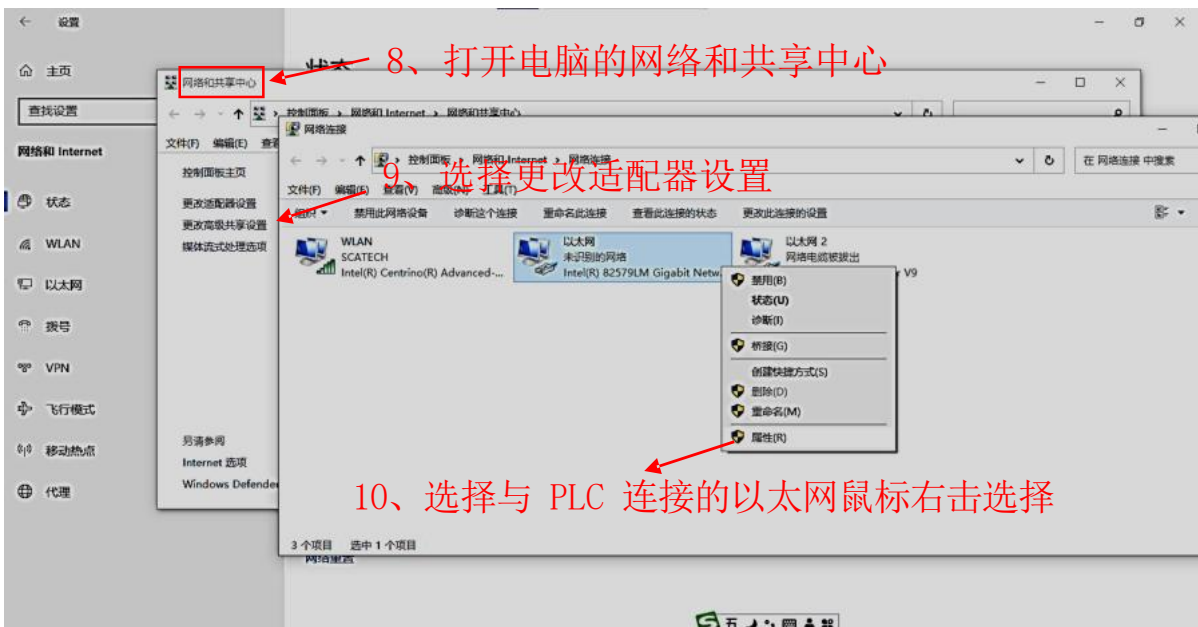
← 设置

⌂ 主页

查找设置

网络和 Internet

状态

WLAN

以太网

拨号

VPN

飞行模式

移动热点

代理

状态

8、打开电脑的网络和共享中心

网络和共享中心

← → ↑ 控制面板 › 网络和 Internet › 网络和共享中心

文件(F) 编辑(E) 查看

控制面板主页

更改适配器设置

更改高级共享设置

媒体流式处理选项

另请参阅

Internet 选项

Windows Defender

网络连接

← → ↑ 控制面板 › 网络和 Internet › 网络连接

在 网络连接 中搜索

9、选择更改适配器设置

文件(F) 编辑(E) 查看(V) 高级(N) 工具(T)

组织 ▾ 禁用此网络设备 诊断这个连接 重命名此连接 查看此连接的状态 更改此连接的设置

WLAN
SCATECH
Intel(R) Centrino(R) Advanced-...

以太网
未识别的网络
Intel(R) 82579LM Gigabit Netw...

以太网 2
网络电缆被拔出
V9

禁用(B)
状态(U)
诊断(I)
桥接(G)
创建快捷方式(S)
删除(D)
重命名(M)
属性(R)

10、选择与 PLC 连接的以太网鼠标右击选择

3 个项目 选中 1 个项目

网络重置